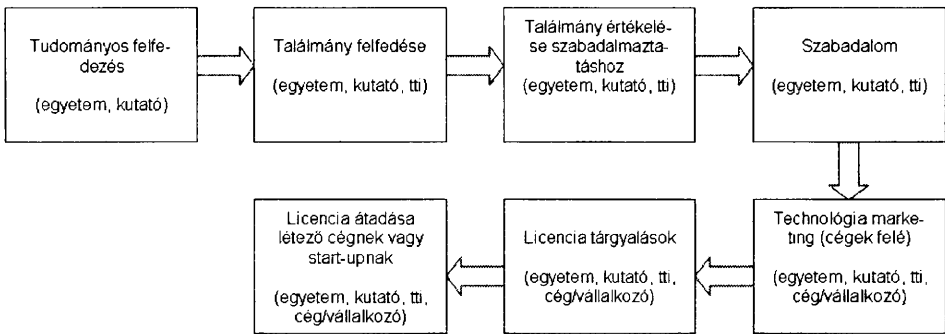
Tudományos felfedezés

(egyetem, kutató)

Találmány felfedése

(egyetem, kutató, tti)

Találmány értékelése szabadalmaztatáshoz
(egyetem, kutató, tti)

Szabadalom

(egyetem, kutató, tti)

Technológia marketing (cégek felé)

(egyetem, kutató, tti, cég/vállalkozó)

Licencia tárgyalások

(egyetem, kutató, tti, cég/vállalkozó)

Licencia átadása létező cégnek vagy start-upnak

(egyetem, kutató, tti, cég/vállalkozó)